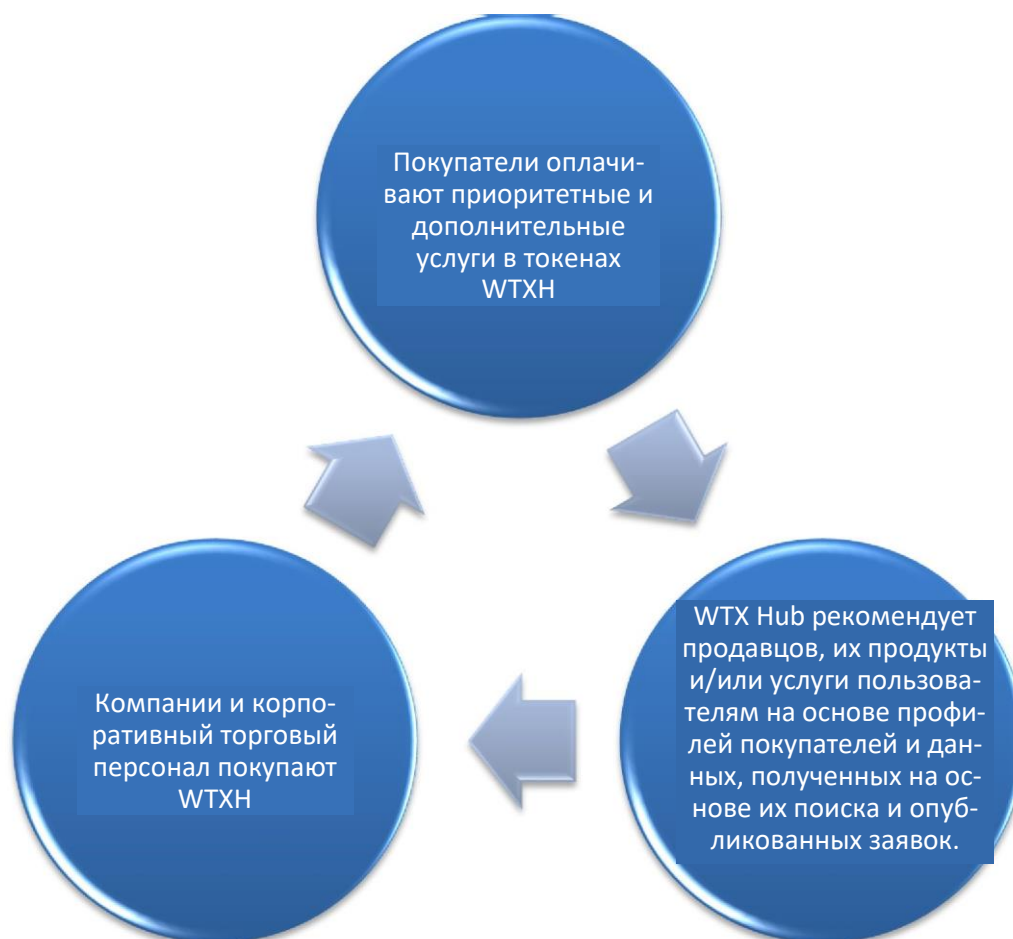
Покупатели оплачивают приоритетные и дополнительные услуги в токенах WTXH

WTX Hub рекомендует продавцов, их продукты и/или услуги пользователям на основе профилей покупателей и данных, полученных на основе их поиска и опубликованных заявок.

Компании и корпоративный торговый персонал покупают WTXH